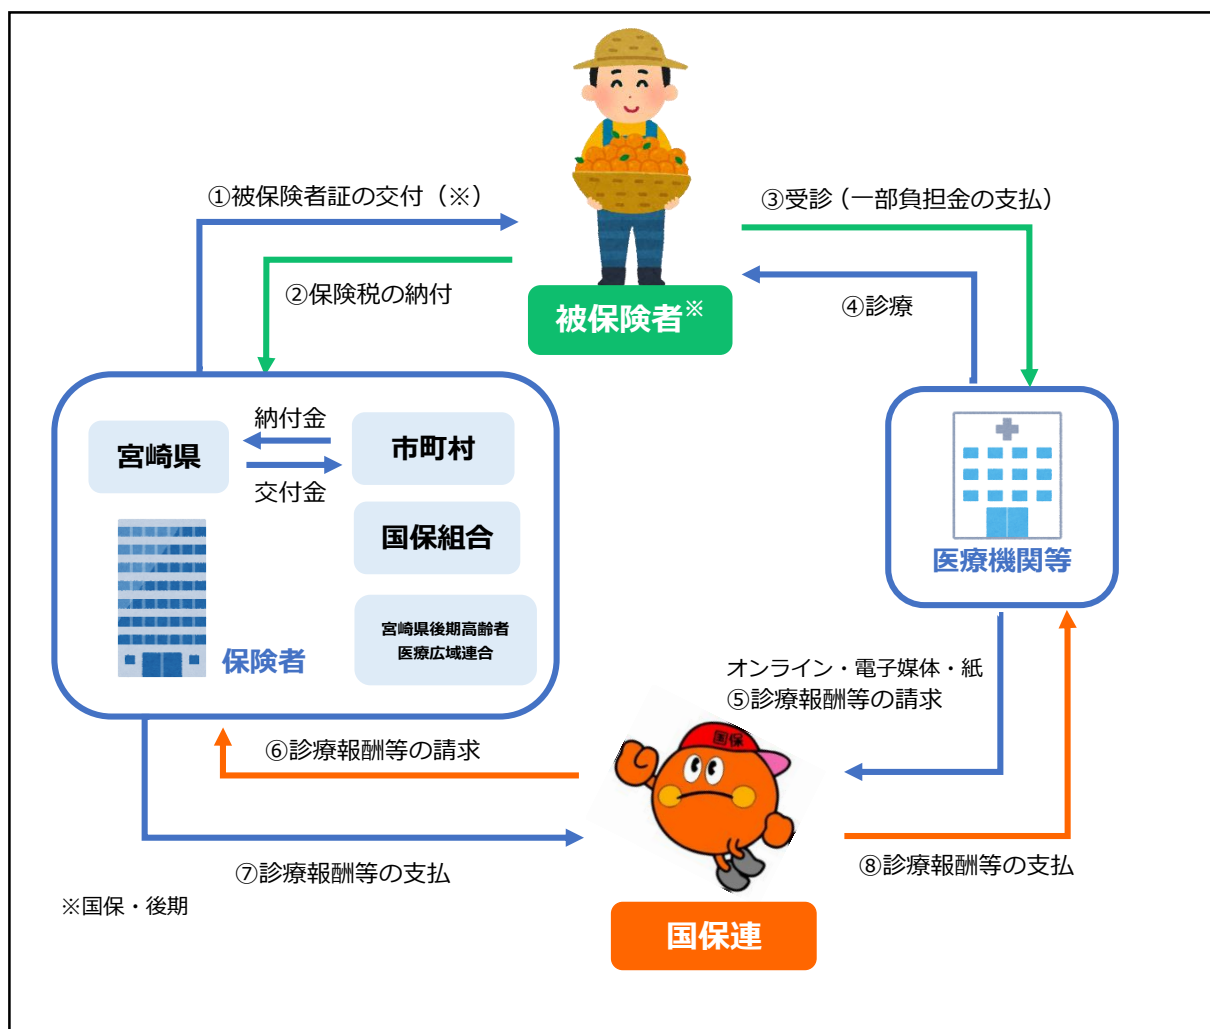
①被保険者証の交付（※）

③受診（一部負担金の支払）

②保険税の納付

被保険者※

④診療

納付金

宮崎県

市町村

交付金

国保組合

医療機関等

宮崎県後期高齢者医療広域連合

保険者

オンライン・電子媒体・紙
⑤診療報酬等の請求

⑥診療報酬等の請求

国保

⑦診療報酬等の支払

⑧診療報酬等の支払

※国保・後期

国保連